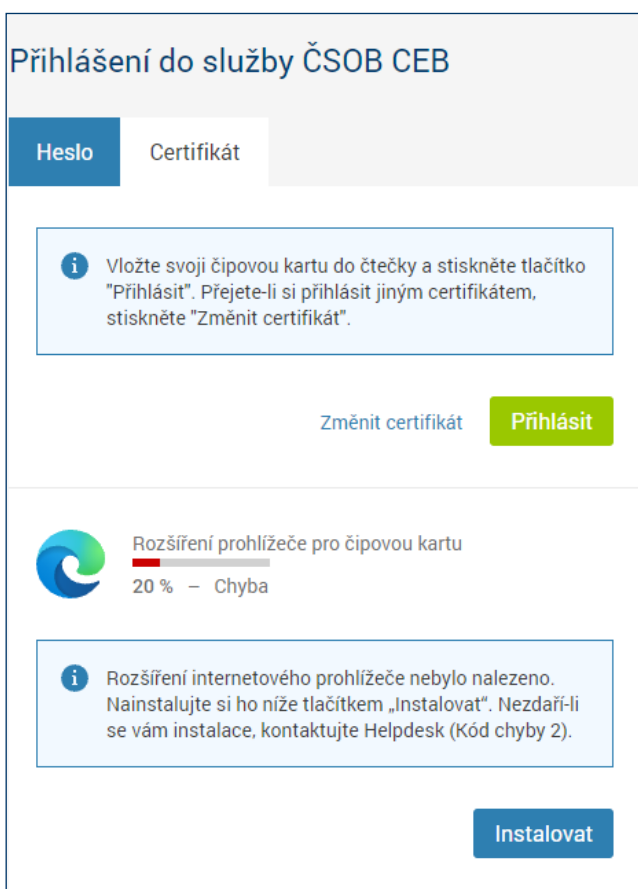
Přihlášení do služby ČSOB CEB

Heslo

Certifikát

Vložte svoji čipovou kartu do čtečky a stiskněte tlačítko "Přihlásit". Přejete-li si přihlásit jiným certifikátem, stiskněte "Změnit certifikát".

Změnit certifikát

Přihlásit

Rozšíření prohlížeče pro čipovou kartu

20 % – Chyba

Rozšíření internetového prohlížeče nebylo nalezeno. Nainstalujte si ho níže tlačítkem „Instalovat". Nezdaří-li se vám instalace, kontaktujte Helpdesk (Kód chyby 2).

Instalovat